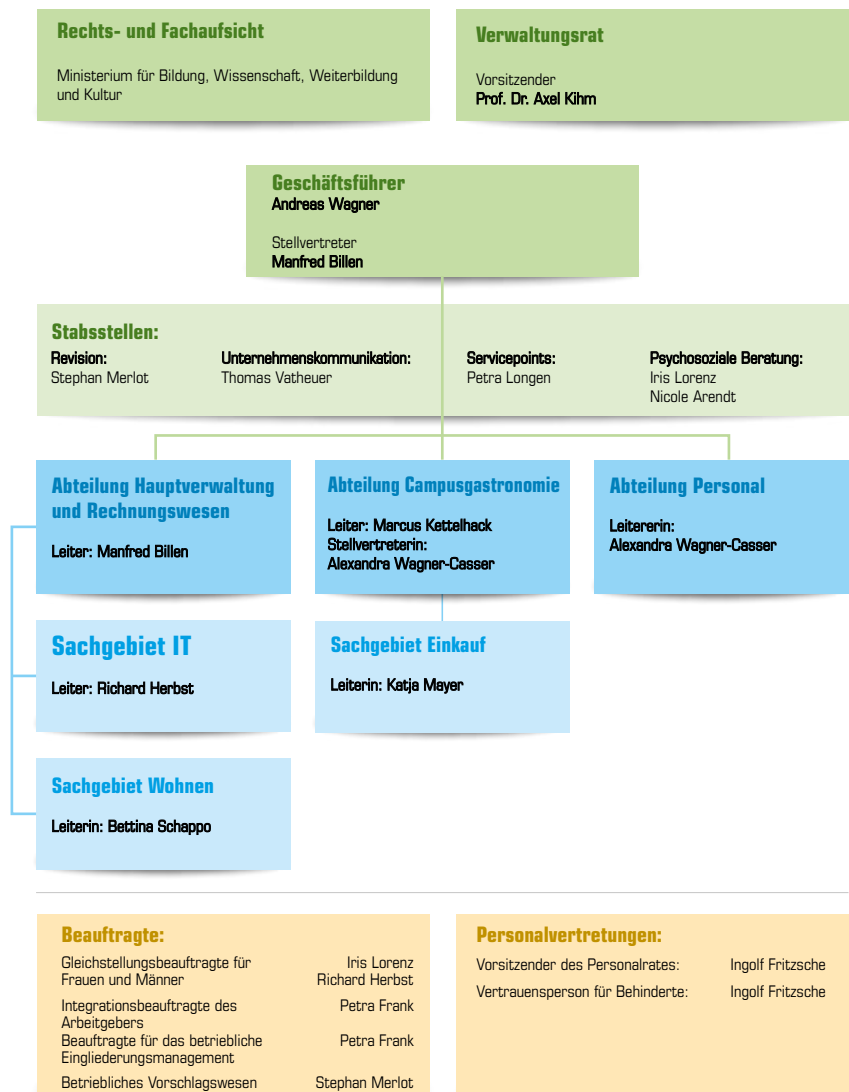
Rechts- und Fachaufsicht

Ministerium für Bildung, Wissenschaft, Weiterbildung und Kultur

Verwaltungsrat

Vorsitzender
Prof. Dr. Axel Kihm

Geschäftsführer
Andreas Wagner

Stellvertreter
Manfred Billen

Stabsstellen:

Revision:
Stephan Merlot

Unternehmenskommunikation:
Thomas Vatheuer

Servicepoints:
Petra Longen

Psychosoziale Beratung:
Iris Lorenz
Nicole Arendt

Abteilung Hauptverwaltung und Rechnungswesen

Leiter: Manfred Billen

Abteilung Campusgastronomie

Leiter: Marcus Kettelhack
Stellvertreterin:
Alexandra Wagner-Casser

Abteilung Personal

Leiterin:
Alexandra Wagner-Casser

Sachgebiet IT

Leiter: Richard Herbst

Sachgebiet Einkauf

Leiterin: Katja Mayer

Sachgebiet Wohnen

Leiterin: Bettina Schappo

Beauftragte:

| | |
|---|---|
| Gleichstellungsbeauftragte für Frauen und Männer | Iris Lorenz<br>Richard Herbst |
| Integrationsbeauftragte des Arbeitgebers | Petra Frank |
| Beauftragte für das betriebliche Eingliederungsmanagement | Petra Frank |
| Betriebliches Vorschlagswesen | Stephan Merlot |

Personalvertretungen:

| | |
|---|---|
| Vorsitzender des Personalrates: | Ingolf Fritzsche |
| Vertrauensperson für Behinderte: | Ingolf Fritzsche |